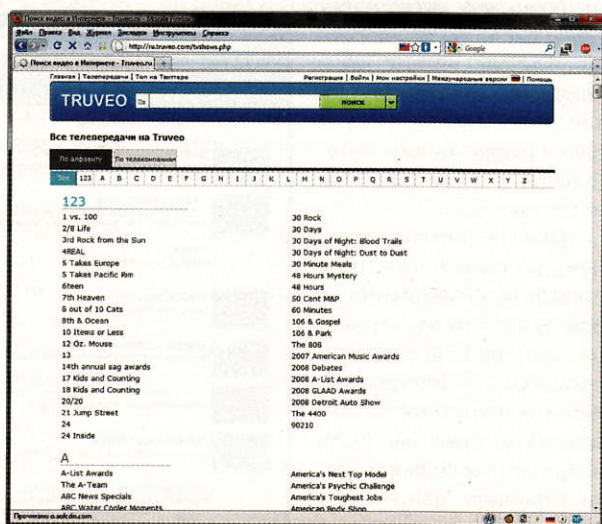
Поиск видео в Интернете - Truveo.ru - Mozilla Firefox

Файл Правка Вид Журнал Закладки Инструменты Справка

http://ru.truveo.com/tvshows.php

Google

Поиск видео в Интернете - Truveo.ru

Главная | Телепередачи | Топ на Твиттере

Регистрация | Войти | Мои настройки | Международные версии | Помощь

TRUVEO

ПОИСК

Все телепередачи на Truveo

По алфавиту | По телекомпаниям

Все | 123 | A | B | C | D | E | F | G | H | I | J | K | L | M | N | O | P | Q | R | S | T | U | V | W | X | Y | Z

123

1 vs. 100
2/8 Life
3rd Rock from the Sun
4REAL
5 Takes Europe
5 Takes Pacific Rim
6teen
7th Heaven
8 out of 10 Cats
8th & Ocean
10 Items or Less
12 Oz. Mouse
13
14th annual sag awards
17 Kids and Counting
18 Kids and Counting
20/20
21 Jump Street
24
24 Inside

30 Rock
30 Days
30 Days of Night: Blood Trails
30 Days of Night: Dust to Dust
30 Minute Meals
48 Hours Mystery
48 Hours
50 Cent M&P
60 Minutes
106 & Gospel
106 & Park
The 808
2007 American Music Awards
2008 Debates
2008 A-List Awards
2008 GLAAD Awards
2008 Detroit Auto Show
The 4400
90210

A

A-List Awards
The A-Team
ABC News Specials
ABC Water Cooler Moments

America's Next Top Model
America's Psychic Challenge
America's Toughest Jobs
American Body Shop

Прочитано a.adc.doo.com